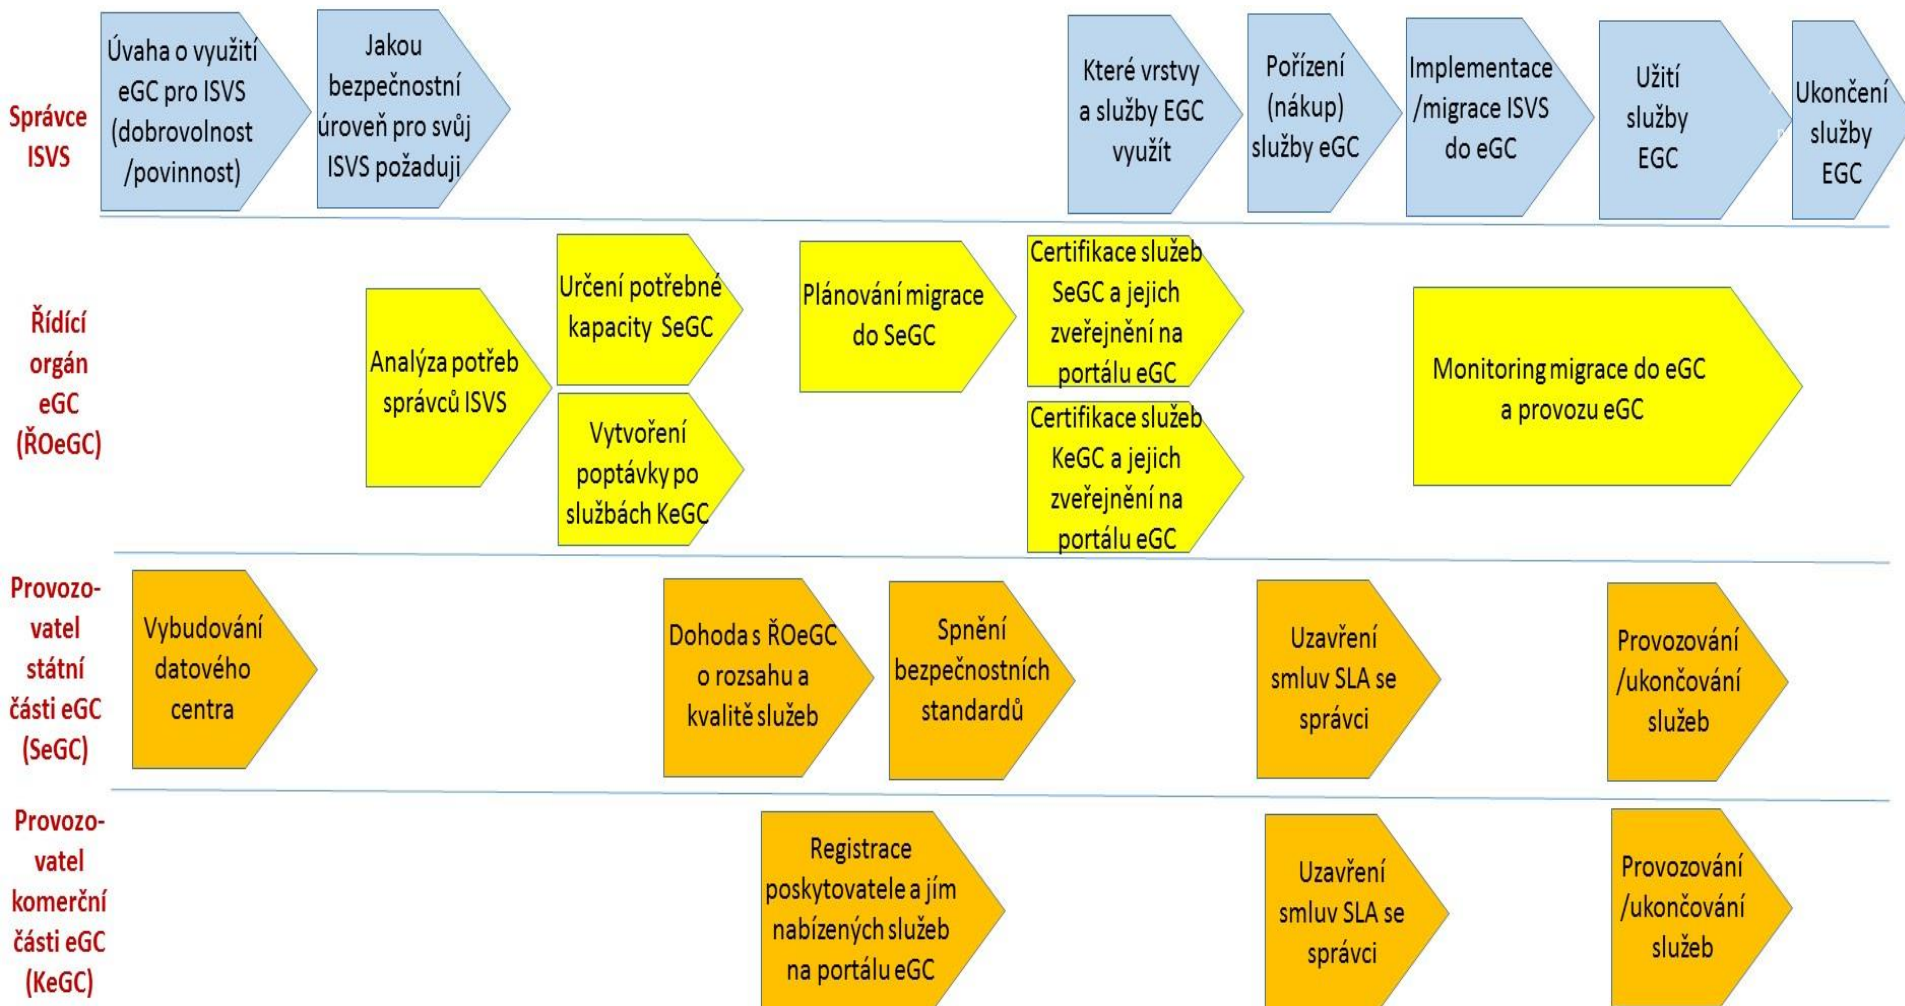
Správce ISVS

Úvaha o využití eGC pro ISVS (dobrovolnost /povinnost)

Jakou bezpečnostní úroveň pro svůj ISVS požaduji

Které vrstvy a služby EGC využít

Pořízení (nákup) služby eGC

Implementace /migrace ISVS do eGC

Užití služby EGC

Ukončení služby EGC

Řídící orgán eGC (ŘOeGC)

Analýza potřeb správců ISVS

Určení potřebné kapacity SeGC

Vytvoření poptávky po službách KeGC

Plánování migrace do SeGC

Certifikace služeb SeGC a jejich zveřejnění na portálu eGC

Certifikace služeb KeGC a jejich zveřejnění na portálu eGC

Monitoring migrace do eGC a provozu eGC

Provozovatel státní části eGC (SeGC)

Vybudování datového centra

Dohoda s ŘOeGC o rozsahu a kvalitě služeb

Splnění bezpečnostních standardů

Uzavření smluv SLA se správci

Provozování /ukončování služeb

Provozovatel komerční části eGC (KeGC)

Registrace poskytovatele a jím nabízených služeb na portálu eGC

Uzavření smluv SLA se správci

Provozování /ukončování služeb